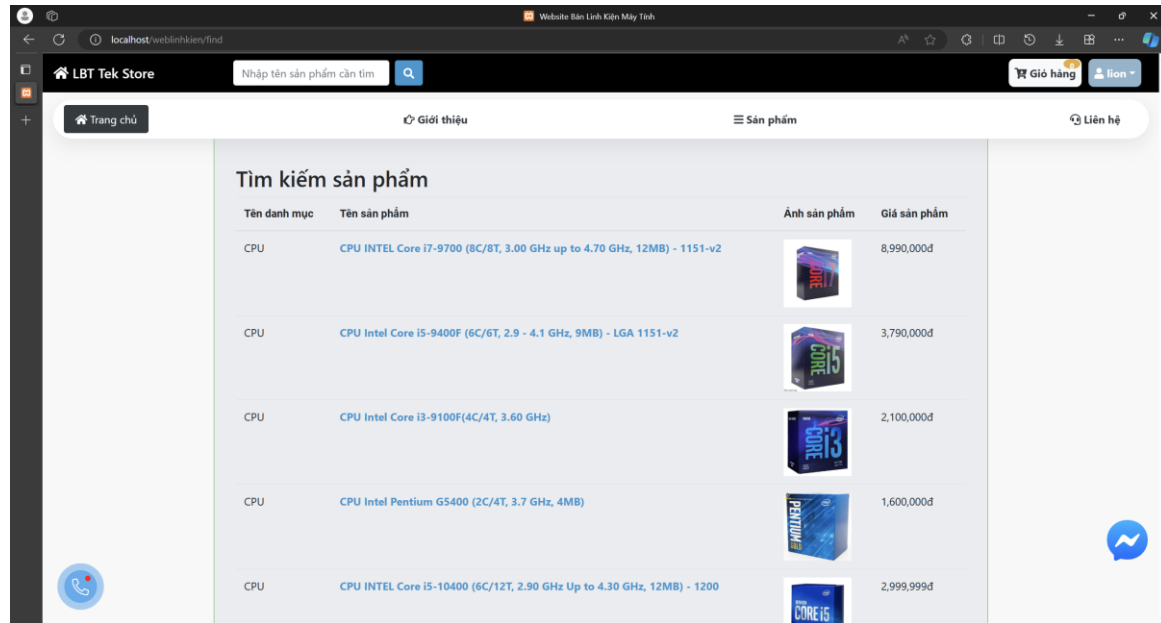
Website Bán Linh Kiện Máy Tính

localhost/weblinhkien/find

LBT Tek Store

Nhập tên sản phẩm cần tìm

0

Giỏ hàng

lion

Trang chủ

Giới thiệu

Sản phẩm

Liên hệ

Tìm kiếm sản phẩm

| Tên danh mục | Tên sản phẩm | Ảnh sản phẩm | Giá sản phẩm |
|---|---|---|---|
| CPU | CPU INTEL Core i7-9700 (8C/8T, 3.00 GHz up to 4.70 GHz, 12MB) - 1151-v2 | | 8,990,000đ |
| CPU | CPU Intel Core i5-9400F (6C/6T, 2.9 - 4.1 GHz, 9MB) - LGA 1151-v2 | | 3,790,000đ |
| CPU | CPU Intel Core i3-9100F(4C/4T, 3.60 GHz) | | 2,100,000đ |
| CPU | CPU Intel Pentium G5400 (2C/4T, 3.7 GHz, 4MB) | | 1,600,000đ |
| CPU | CPU INTEL Core i5-10400 (6C/12T, 2.90 GHz Up to 4.30 GHz, 12MB) - 1200 | | 2,999,999đ |